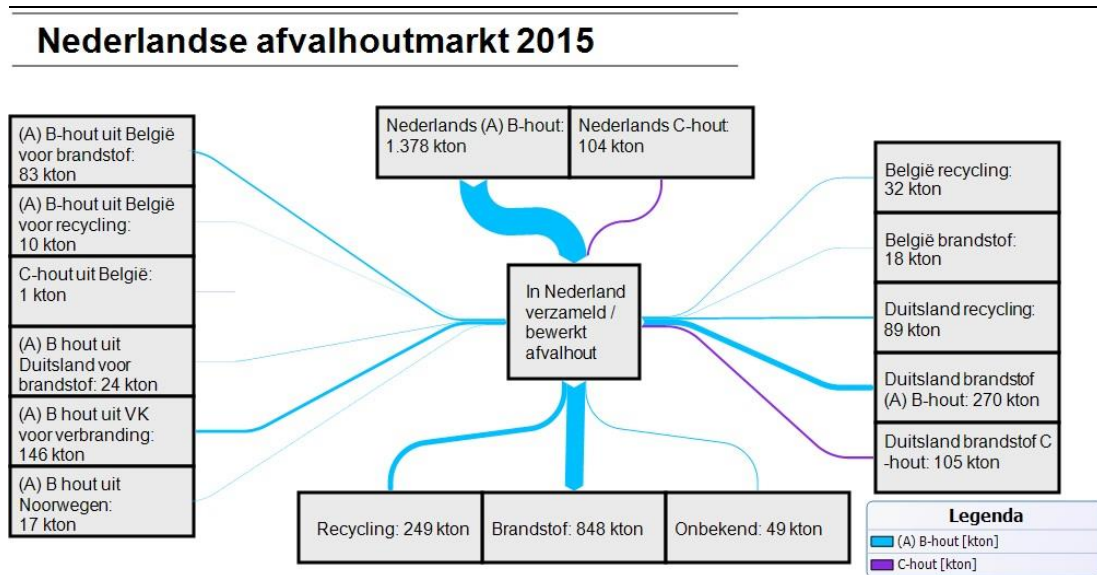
Nederlandse afvalhoutmarkt 2015

(A) B-hout uit België voor brandstof: 83 kton

(A) B-hout uit België voor recycling: 10 kton

C-hout uit België: 1 kton

(A) B hout uit Duitsland voor brandstof: 24 kton

(A) B hout uit VK voor verbranding: 146 kton

(A) B hout uit Noorwegen: 17 kton

Nederlands (A) B-hout: 1.378 kton

Nederlands C-hout: 104 kton

In Nederland verzameld / bewerkt afvalhout

België recycling: 32 kton

België brandstof: 18 kton

Duitsland recycling: 89 kton

Duitsland brandstof (A) B-hout: 270 kton

Duitsland brandstof C -hout: 105 kton

Recycling: 249 kton

Brandstof: 848 kton

Onbekend: 49 kton

Legenda
(A) B-hout [kton]
C-hout [kton]